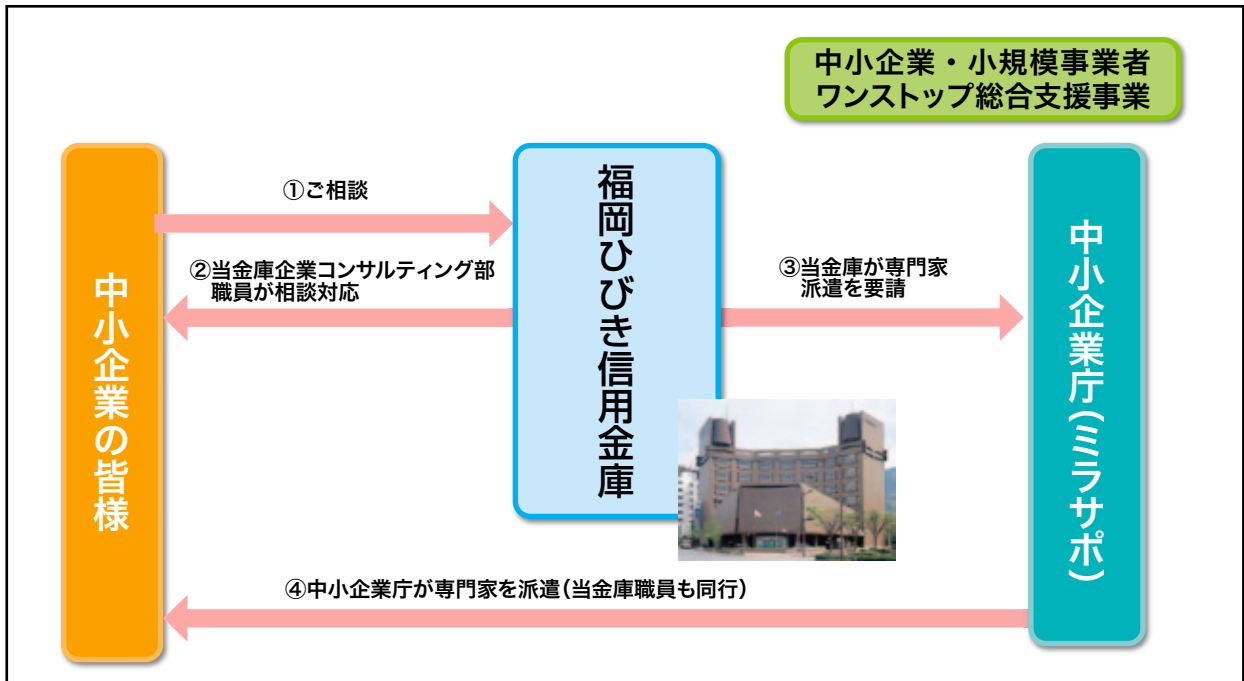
中小企業・小規模事業者
ワンストップ総合支援事業

中小企業の皆様

①ご相談

②当金庫企業コンサルティング部職員が相談対応

福岡ひびき信用金庫

③当金庫が専門家派遣を要請

中小企業庁（ミラサポ）

④中小企業庁が専門家を派遣（当金庫職員も同行）